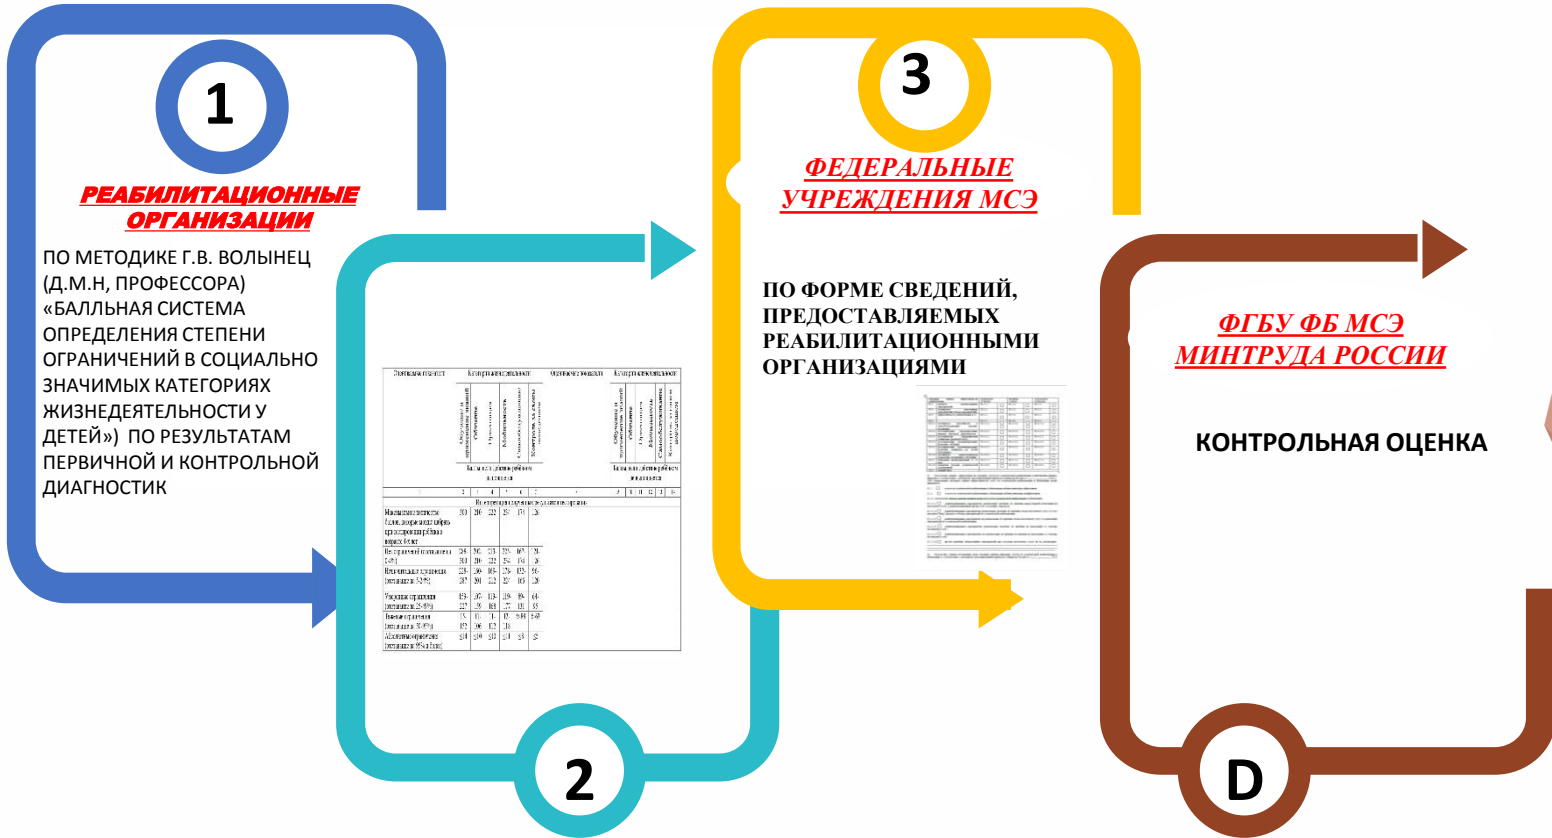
1

РЕАБИЛИТАЦИОННЫЕ ОРГАНИЗАЦИИ

ПО МЕТОДИКЕ Г.В. ВОЛЫНЕЦ (Д.М.Н, ПРОФЕССОРА) «БАЛЛЬНАЯ СИСТЕМА ОПРЕДЕЛЕНИЯ СТЕПЕНИ ОГРАНИЧЕНИЙ В СОЦИАЛЬНО ЗНАЧИМЫХ КАТЕГОРИЯХ ЖИЗНЕДЕЯТЕЛЬНОСТИ У ДЕТЕЙ») ПО РЕЗУЛЬТАТАМ ПЕРВИЧНОЙ И КОНТРОЛЬНОЙ ДИАГНОСТИК

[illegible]

2

3

ФЕДЕРАЛЬНЫЕ УЧРЕЖДЕНИЯ МСЭ

ПО ФОРМЕ СВЕДЕНИЙ, ПРЕДОСТАВЛЯЕМЫХ РЕАБИЛИТАЦИОННЫМИ ОРГАНИЗАЦИЯМИ

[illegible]

ФГБУ ФБ МСЭ МИНТРУДА РОССИИ

КОНТРОЛЬНАЯ ОЦЕНКА

D